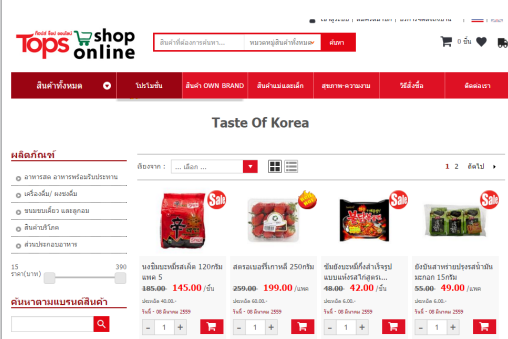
Tops ท็อปส์ ช้อป ออนไลน์ shop online

สินค้าที่ต้องการค้นหา... หมวดหมู่สินค้าทั้งหมด ค้นหา

0 ชิ้น

สินค้าทั้งหมด | โปรโมชั่น | สินค้า OWN BRAND | สินค้าแม่และเด็ก | สุขภาพ-ความงาม | วิธีสั่งซื้อ | ติดต่อเรา

Taste Of Korea

ผลิตภัณฑ์

อาหารสด อาหารพร้อมรับประทาน

เครื่องดื่ม/ ผงชงดื่ม

ขนมขบเคี้ยว และลูกอม

สินค้านำเข้า

ส่วนประกอบอาหาร

15 390
ราคา(บาท)

ค้นหาตามแบรนด์สินค้า

เรียงตาม : ... เลือก ...

1 2 ถัดไป

Sale
นงชิมบะหมี่ชินรามยอน 120กรัม แพ็ค 5
185.00 145.00 /ชิ้น
ประหยัด 40.00.-
วันนี้ - 08 มีนาคม 2559
- 1 +

สตรอเบอรี่เกาหลี 250กรัม
259.00 199.00 /แพค
ประหยัด 60.00.-
วันนี้ - 08 มีนาคม 2559
- 1 +

Sale
ซัมยังบะหมี่กึ่งสำเร็จรูปแบบแห้งรสไก่สูตร...
48.00 42.00 /ชิ้น
ประหยัด 6.00.-
วันนี้ - 08 มีนาคม 2559
- 1 +

Sale
ยังบินสาหร่ายปรุงรสข้าวต้มมอกลก 15กรัม
55.00 49.00 /แพค
ประหยัด 6.00.-
วันนี้ - 08 มีนาคม 2559
- 1 +